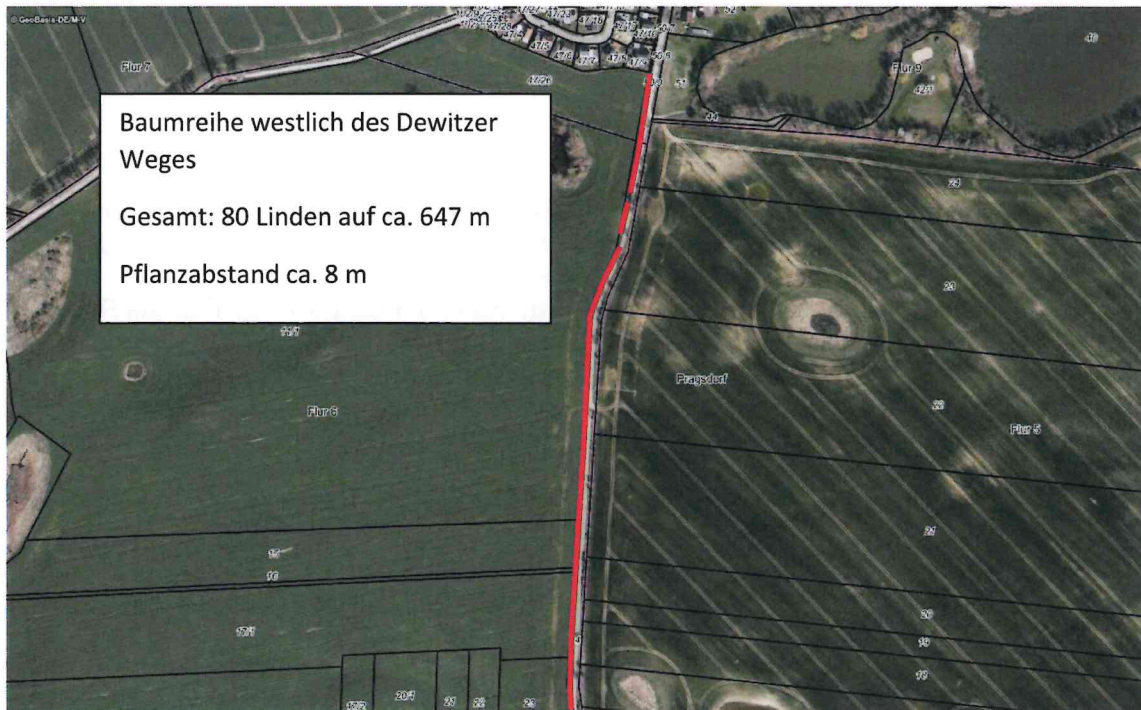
© GeoBasis-DE/M-V

Flur 7

Baumreihe westlich des Dewitzer Weges

Gesamt: 80 Linden auf ca. 647 m

Pflanzabstand ca. 8 m

Flur 9

42/1

40

44

24

23

11/7

Pragsdorf

22

Flur 6

Flur 5

21

15

16

17/7

20

19

18

47/2

20/1

21

22

23

4

47/26

53

51